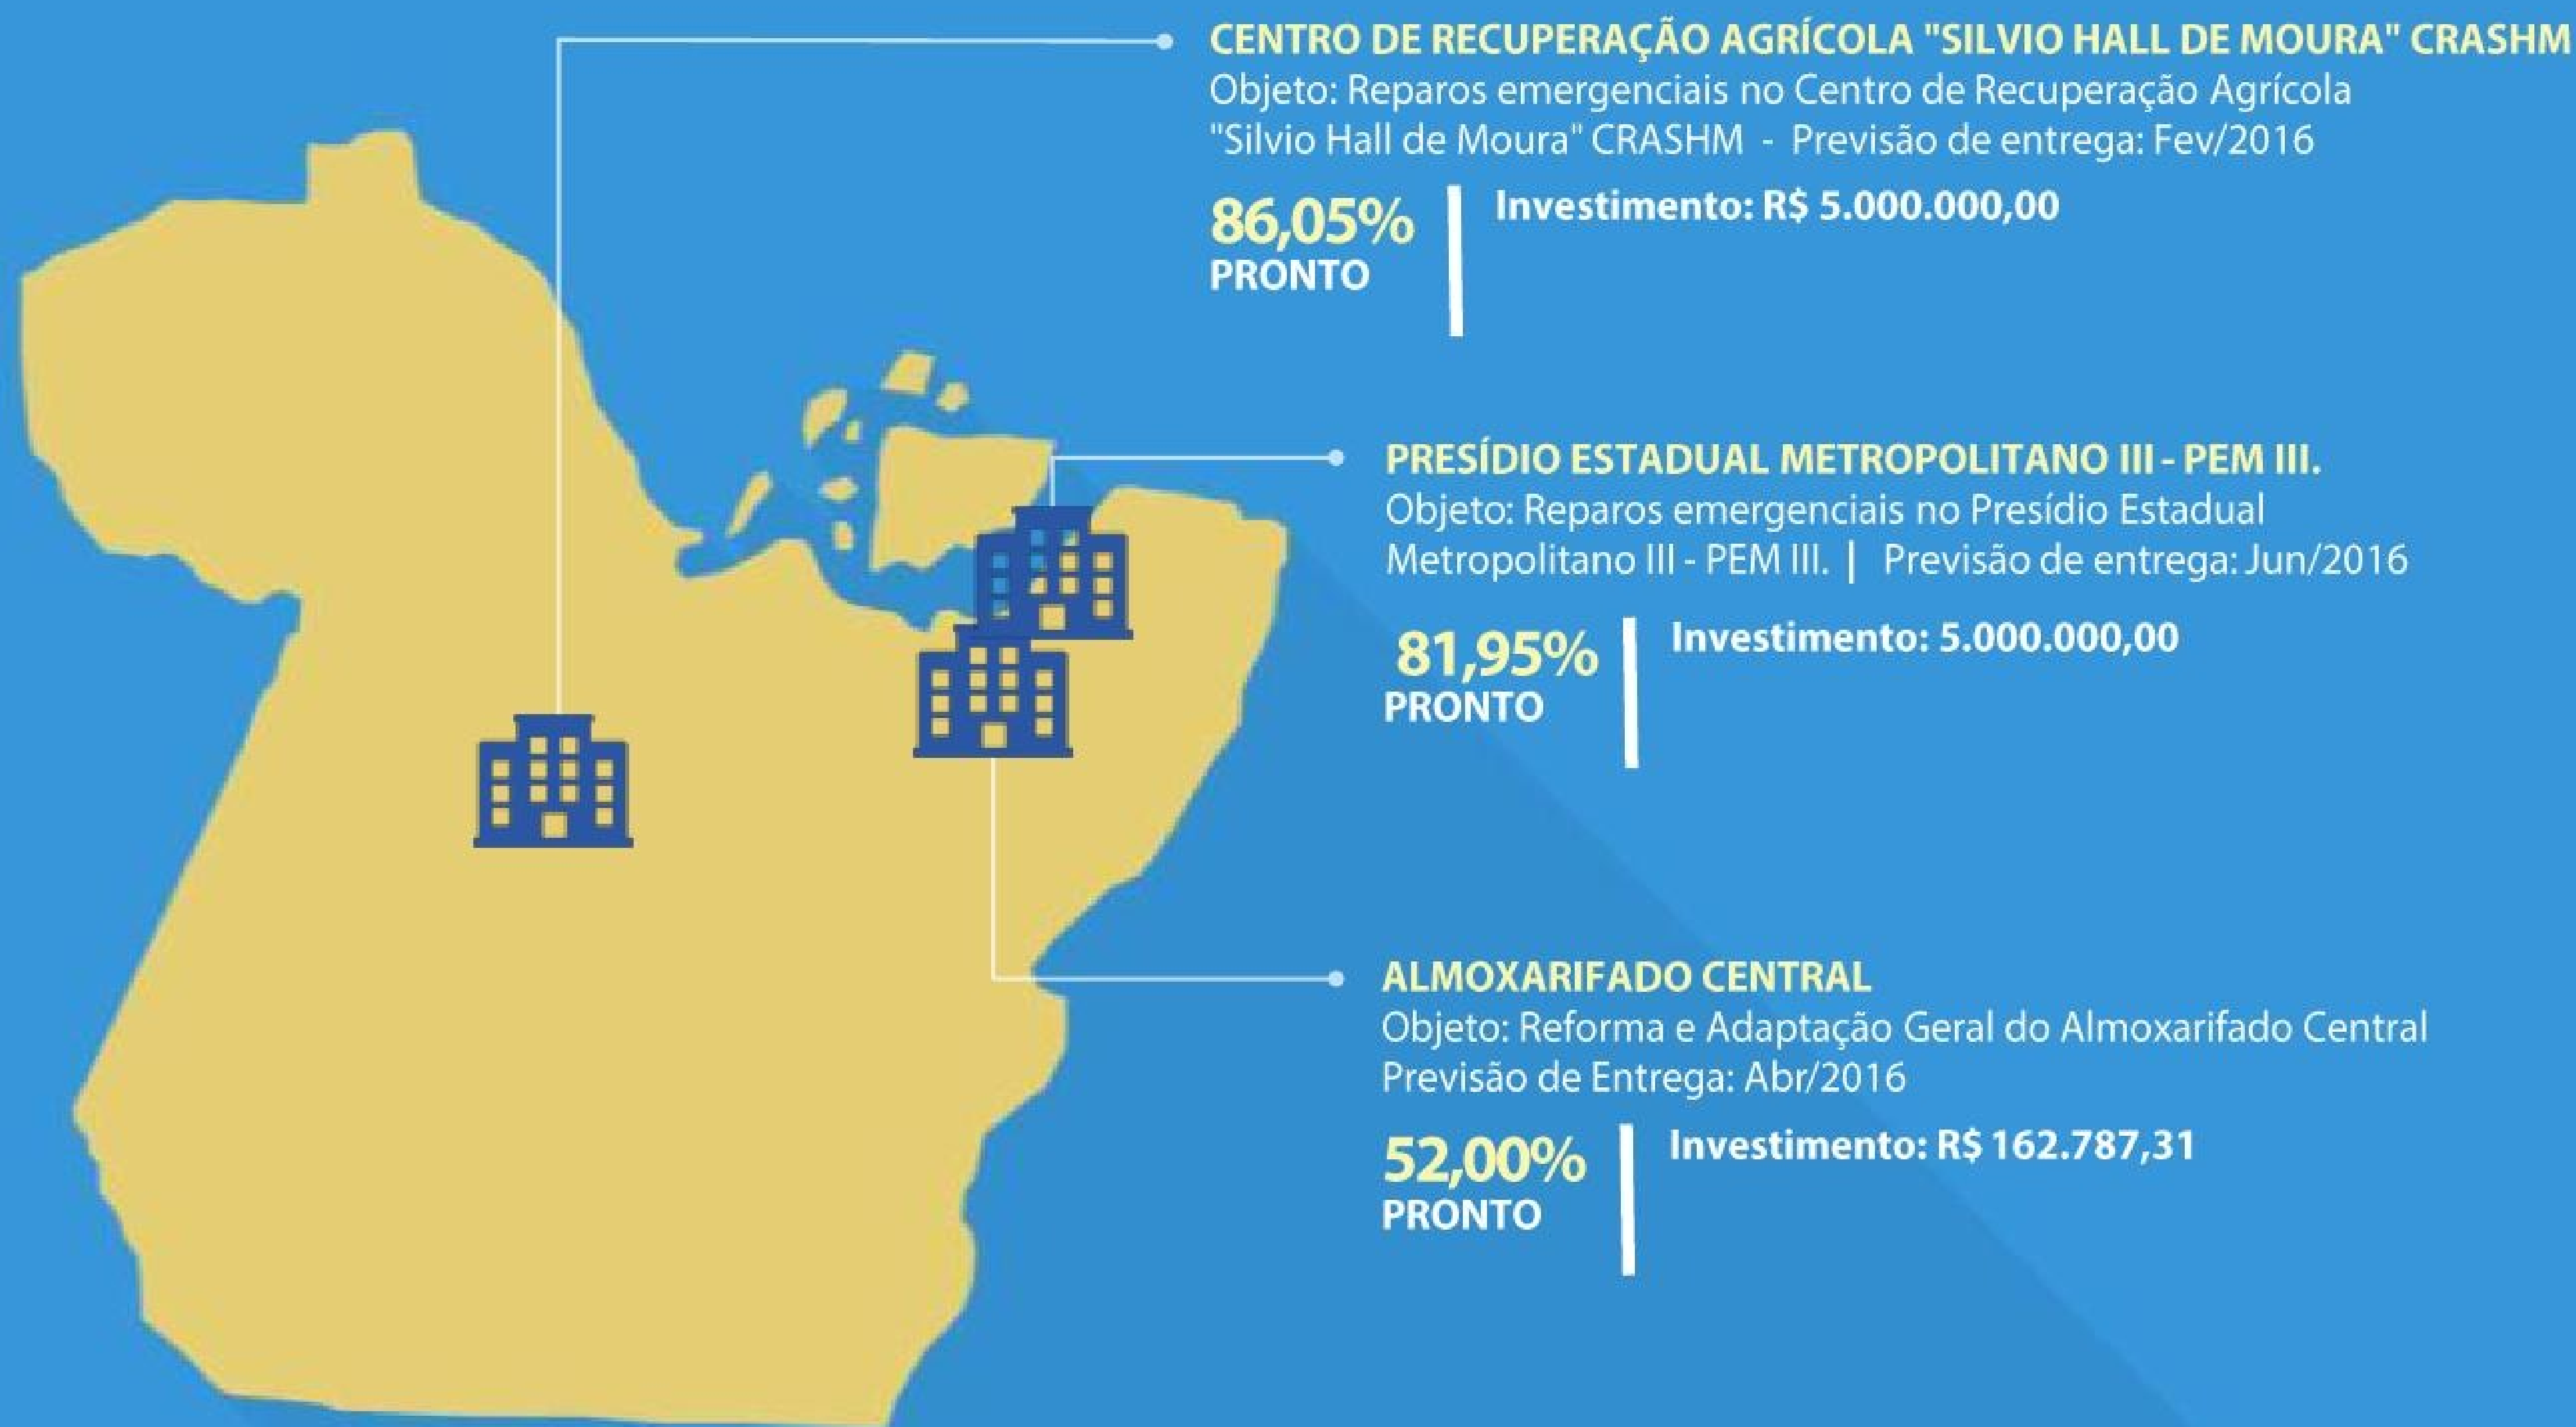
CENTRO DE RECUPERAÇÃO AGRÍCOLA "SILVIO HALL DE MOURA" CRASHM
Objeto: Reparos emergenciais no Centro de Recuperação Agrícola "Silvio Hall de Moura" CRASHM - Previsão de entrega: Fev/2016

86,05%
PRONTO

Investimento: R$ 5.000.000,00

PRESÍDIO ESTADUAL METROPOLITANO III - PEM III.
Objeto: Reparos emergenciais no Presídio Estadual Metropolitano III - PEM III. | Previsão de entrega: Jun/2016

81,95%
PRONTO

Investimento: 5.000.000,00

ALMOXARIFADO CENTRAL
Objeto: Reforma e Adaptação Geral do Almoxarifado Central
Previsão de Entrega: Abr/2016

52,00%
PRONTO

Investimento: R$ 162.787,31